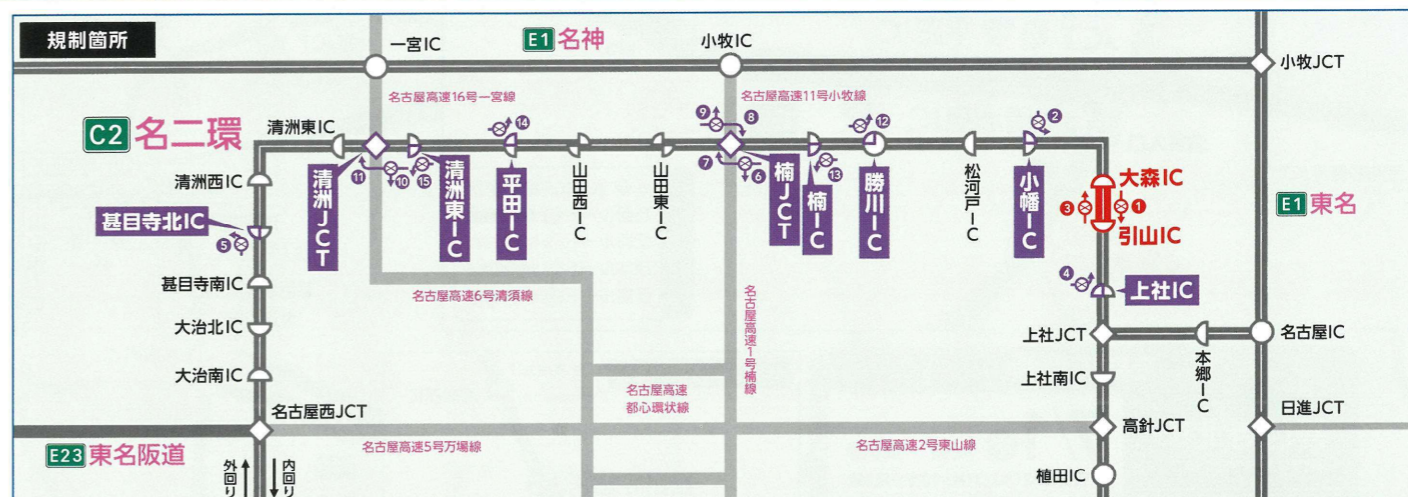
規制箇所

一宮IC

E1 名神

小牧IC

小牧JCT

名古屋高速16号一宮線

名古屋高速11号小牧線

C2 名二環

清洲東IC

清洲西IC

甚目寺北IC

甚目寺南IC

大治北IC

大治南IC

名古屋西JCT

E23 東名阪道

外回り

内回り

清洲JCT

清洲東IC

平田IC

山田西IC

山田東IC

楠JCT

楠IC

勝川IC

松河戸IC

小幡IC

大森IC

引山IC

上社IC

E1 東名

上社JCT

本郷IC

名古屋IC

上社南IC

高針JCT

日進JCT

植田IC

名古屋高速6号清須線

名古屋高速1号楠線

名古屋高速都心環状線

名古屋高速5号万場線

名古屋高速2号東山線

1 2 3 4 5 6 7 8 9 10 11 12 13 14 15